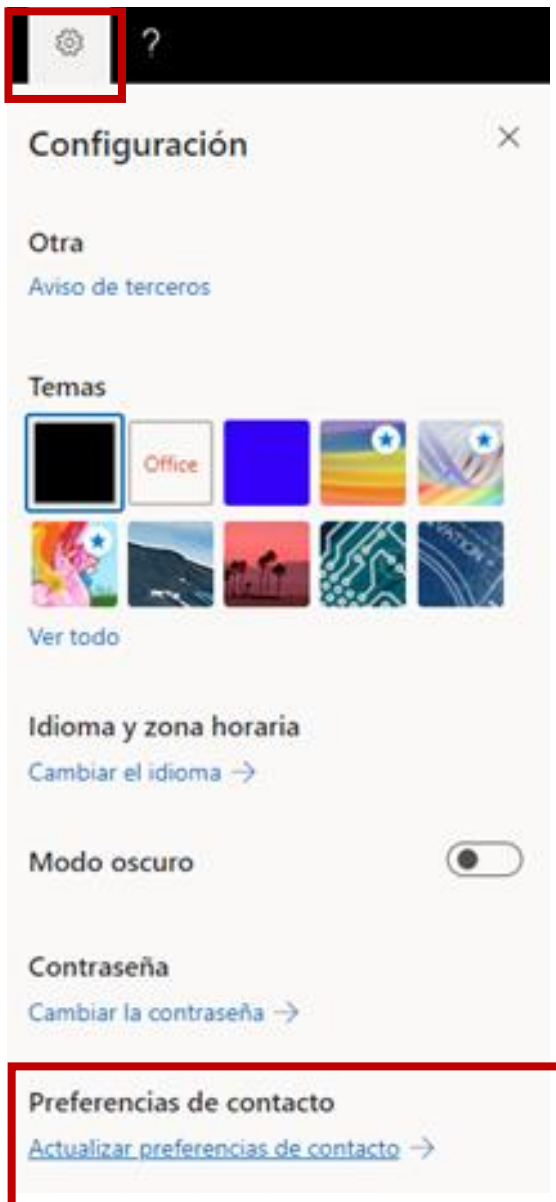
?

Configuración

×

Otra

Aviso de terceros

Temas

Office

Ver todo

Idioma y zona horaria

Cambiar el idioma →

Modo oscuro

Contraseña

Cambiar la contraseña →

Preferencias de contacto

Actualizar preferencias de contacto →